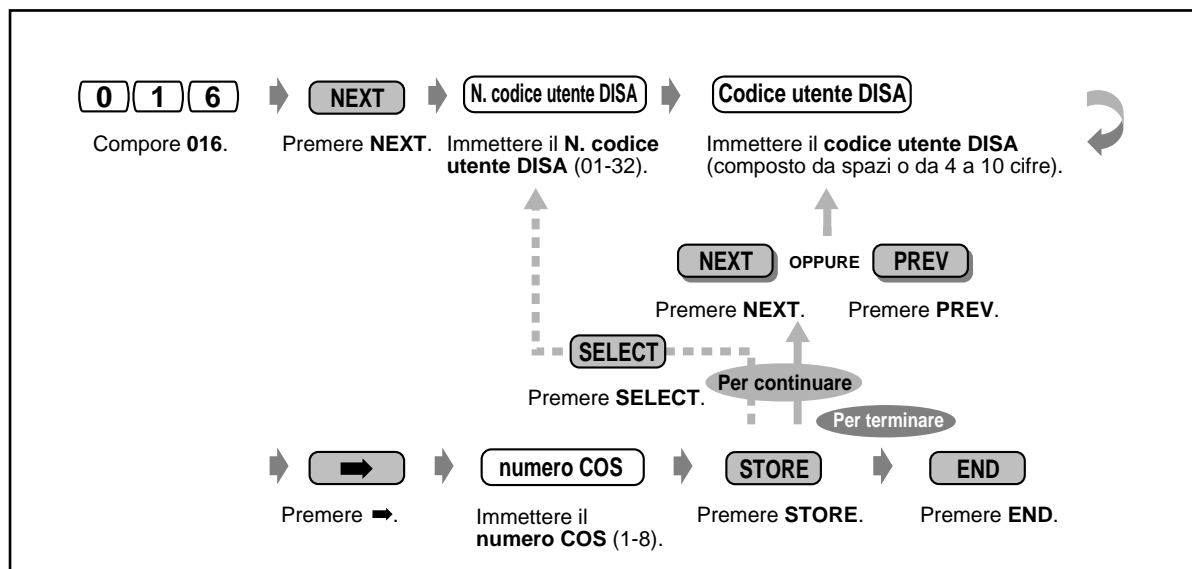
0 1 6

Compore **016**.

NEXT

Premere **NEXT**.

N. codice utente DISA

Immettere il **N. codice utente DISA** (01-32).

Codice utente DISA

Immettere il **codice utente DISA** (composto da spazi o da 4 a 10 cifre).

NEXT OPPURE PREV

Premere **NEXT**. Premere **PREV**.

SELECT

Premere **SELECT**.

Per continuare

Per terminare

➡

Premere ➡.

numero COS

Immettere il **numero COS** (1-8).

STORE

Premere **STORE**.

END

Premere **END**.